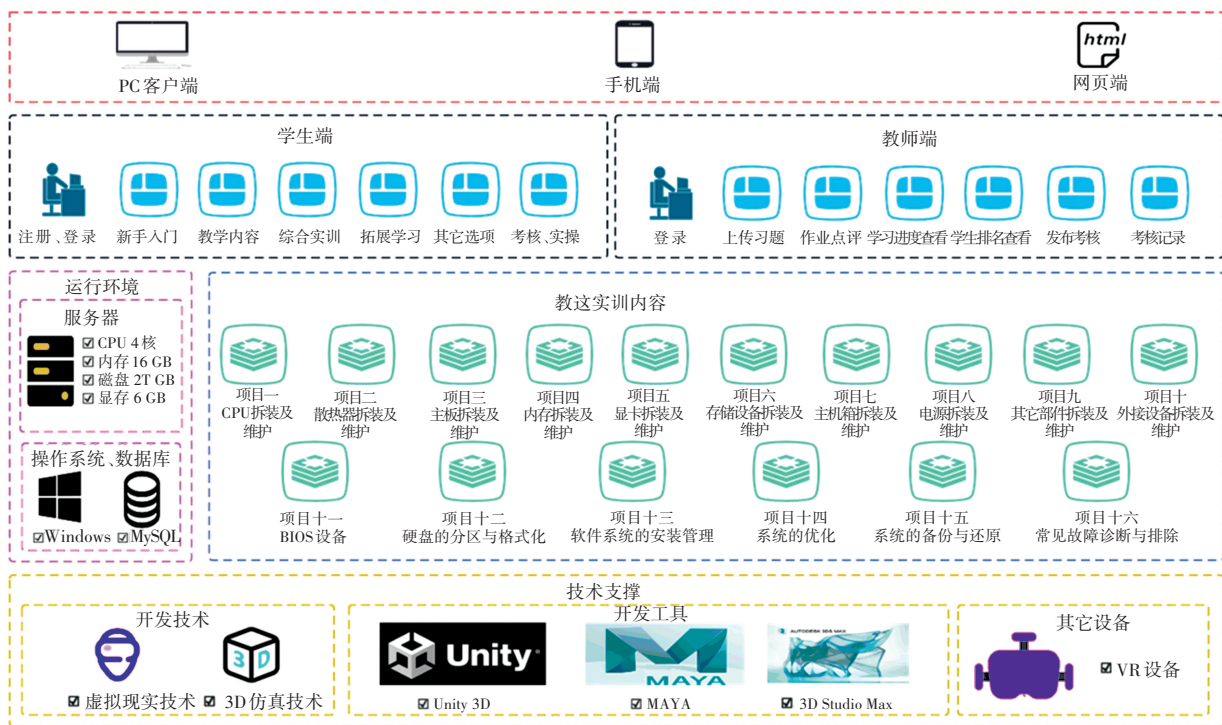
html
PC客户端
手机端
网页端

学生端
注册、登录
新手入门
教学内容
综合实训
拓展学习
其它选项
考核、实操

教师端
登录
上传习题
作业点评
学习进度查看
学生排名查看
发布考核
考核记录

运行环境
服务器
☑CPU 4核
☑内存 16 GB
☑磁盘 2T GB
☑显存 6 GB

操作系统、数据库
☑Windows
☑MySQL

教这实训内容
项目一 CPU拆装及维护
项目二 散热器拆装及维护
项目三 主板拆装及维护
项目四 内存拆装及维护
项目五 显卡拆装及维护
项目六 存储设备拆装及维护
项目七 主机箱拆装及维护
项目八 电源拆装及维护
项目九 其它部件拆装及维护
项目十 外接设备拆装及维护
项目十一 BIOS设备
项目十二 硬盘的分区与格式化
项目十三 软件系统的安装管理
项目十四 系统的优化
项目十五 系统的备份与还原
项目十六 常见故障诊断与排除

技术支撑
开发技术
3D
☑虚拟现实技术
☑3D仿真技术

开发工具
Unity
MAYA
AUTODESK 3DS MAX
☑Unity 3D
☑MAYA
☑3D Studio Max

其它设备
☑VR设备